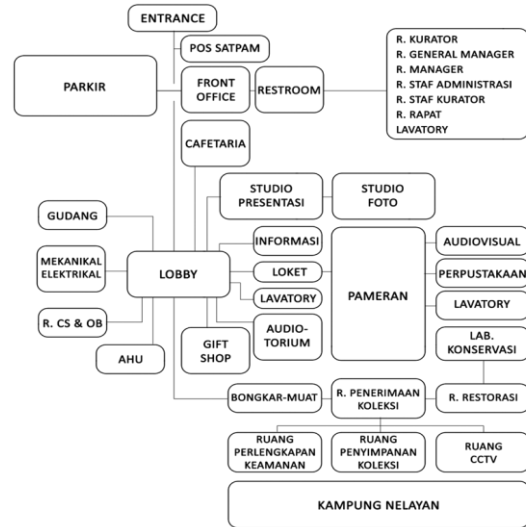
ENTRANCE

POS SATPAM

PARKIR

FRONT OFFICE

RESTROOM

R. KURATOR
R. GENERAL MANAGER
R. MANAGER
R. STAF ADMINISTRASI
R. STAF KURATOR
R. RAPAT
LAVATORY

CAFETARIA

STUDIO PRESENTASI

STUDIO FOTO

GUDANG

MEKANIKAL ELEKTRIKAL

LOBBY

R. CS & OB

AHU

INFORMASI

LOKET

LAVATORY

GIFT SHOP

AUDIO-TORIUM

PAMERAN

AUDIOVISUAL

PERPUSTAKAAN

LAVATORY

LAB. KONSERVASI

BONGKAR-MUAT

R. PENERIMAAN KOLEKSI

R. RESTORASI

RUANG PERLENGKAPAN KEAMANAN

RUANG PENYIMPANAN KOLEKSI

RUANG CCTV

KAMPUNG NELAYAN